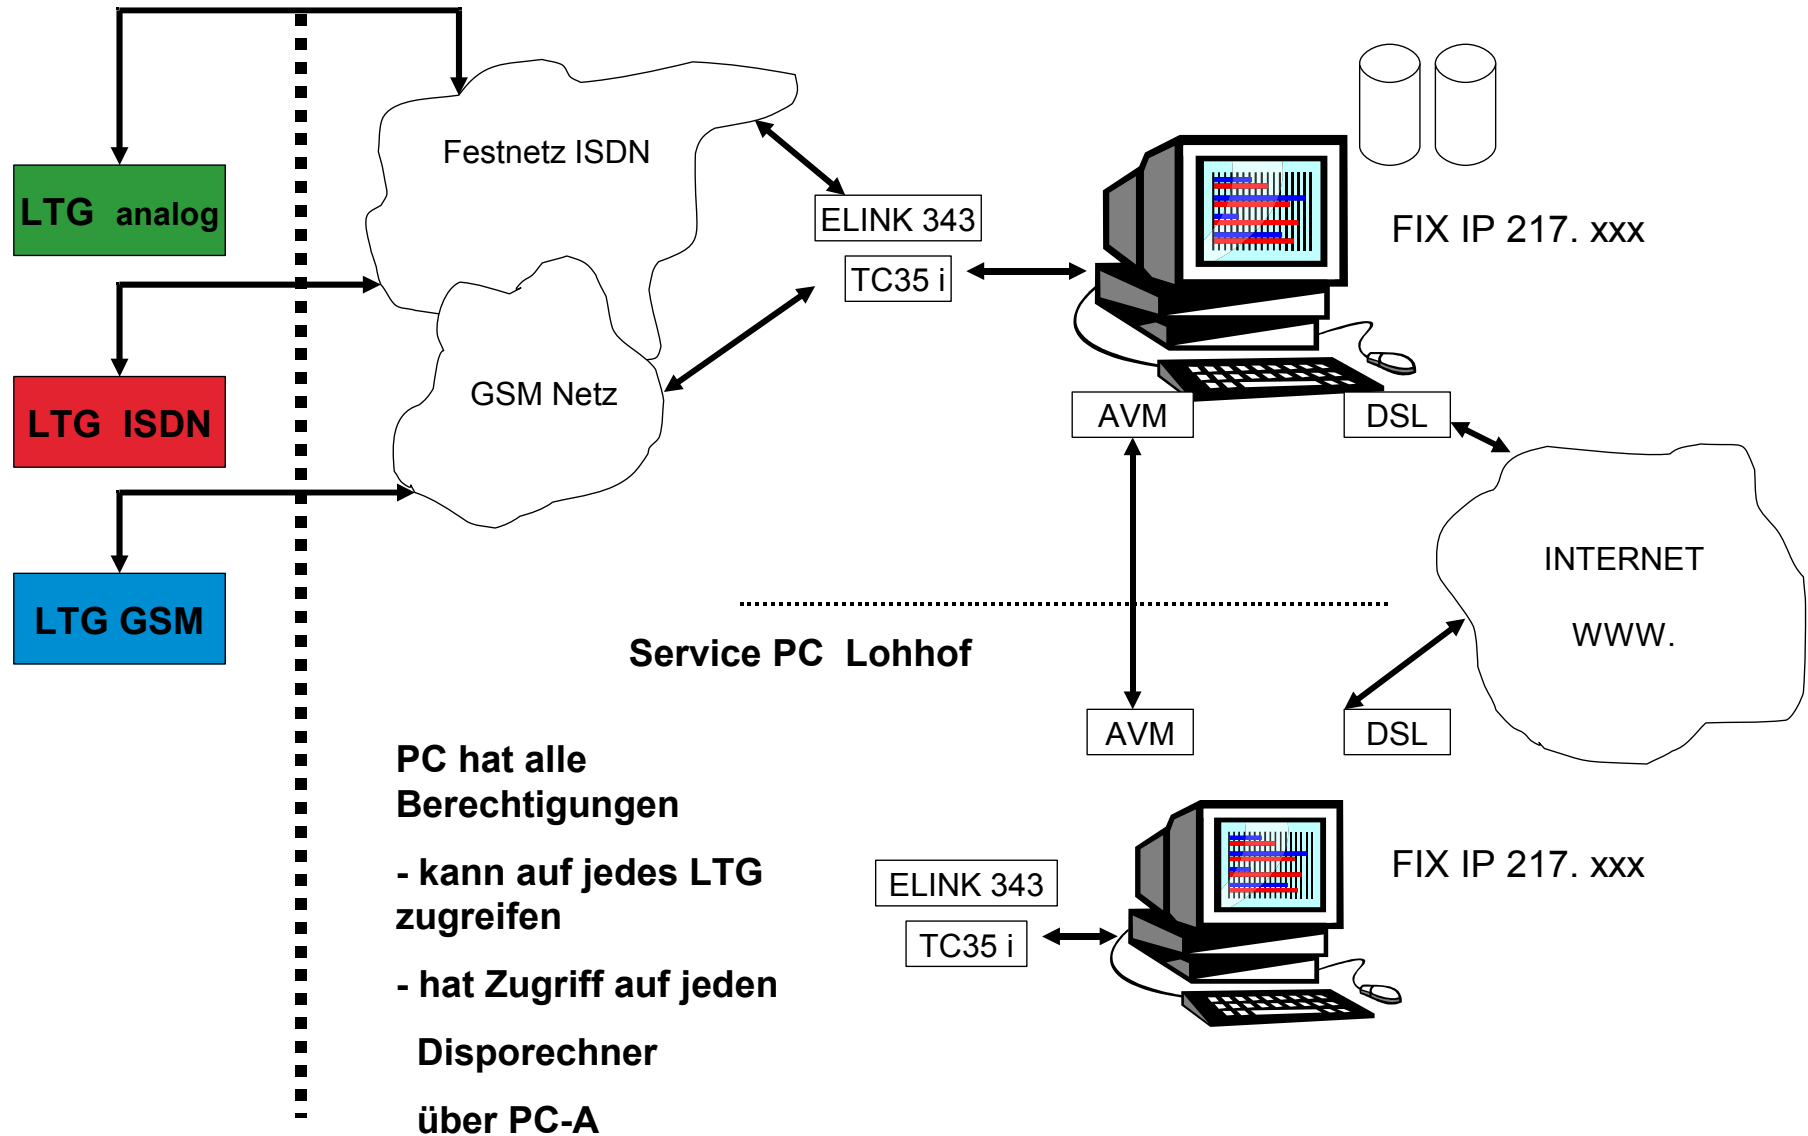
LTG analog

LTG ISDN

LTG GSM

Festnetz ISDN

GSM Netz

ELINK 343

TC35 i

FIX IP 217. xxx

AVM

DSL

INTERNET

WWW.

Service PC Lohhof

AVM

DSL

PC hat alle Berechtigungen

- kann auf jedes LTG zugreifen

- hat Zugriff auf jeden Disporechner über PC-A

ELINK 343

TC35 i

FIX IP 217. xxx